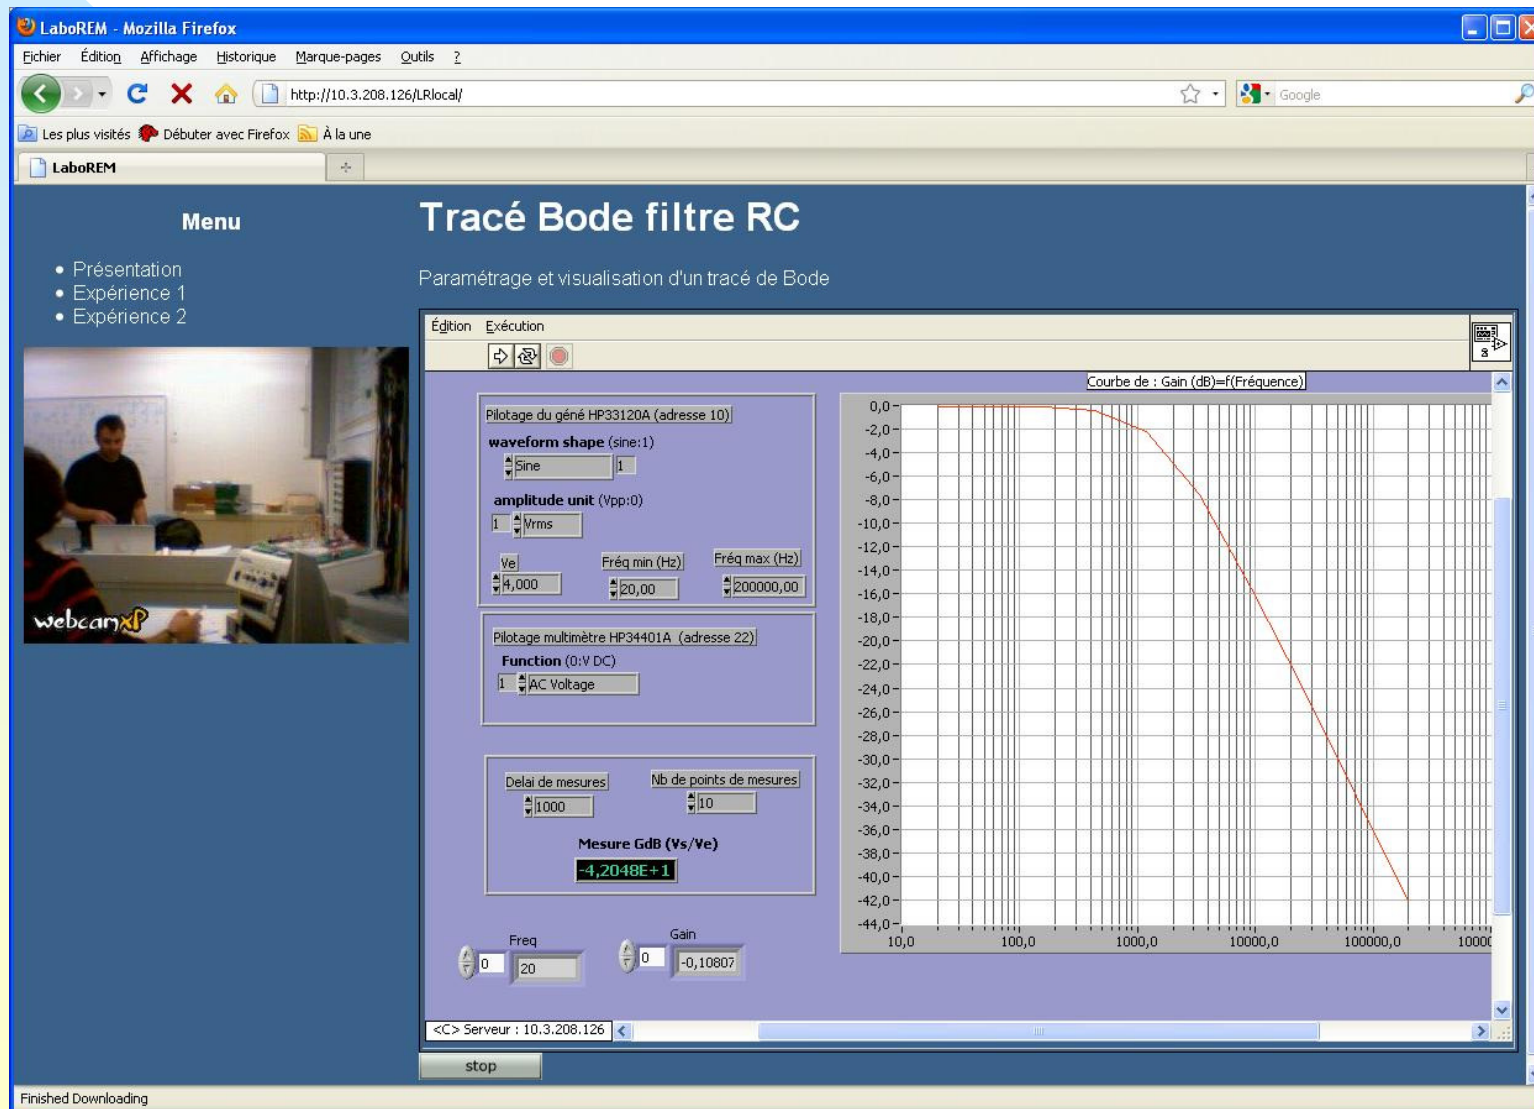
LaboREM - Mozilla Firefox

Fichier Édition Affichage Historique Marque-pages Outils ?

http://10.3.208.126/LRlocal/

Google

Les plus visités Débuter avec Firefox À la une

LaboREM

Menu

- Présentation
- Expérience 1
- Expérience 2

webcamXP

Tracé Bode filtre RC

Paramétrage et visualisation d'un tracé de Bode

Édition Exécution

Pilotage du géné HP33120A (adresse 10)

waveform shape (sine:1)

Sine 1

amplitude unit (Vpp:0)

1 Vrms

Ve 4,000

Fréq min (Hz) 20,00

Fréq max (Hz) 200000,00

Pilotage multimètre HP34401A (adresse 22)

Function (0:V DC)

1 AC Voltage

Delai de mesures 1000

Nb de points de mesures 10

Mesure GdB (Vs/Ve)

-4,2048E+1

Freq 0 20

Gain 0 -0,10807

Courbe de : Gain (dB)=f(Fréquence)

0,0 -2,0 -4,0 -6,0 -8,0 -10,0 -12,0 -14,0 -16,0 -18,0 -20,0 -22,0 -24,0 -26,0 -28,0 -30,0 -32,0 -34,0 -36,0 -38,0 -40,0 -42,0 -44,0

10,0 100,0 1000,0 10000,0 100000,0 1000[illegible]

<C> Serveur : 10.3.208.126

stop

Finished Downloading